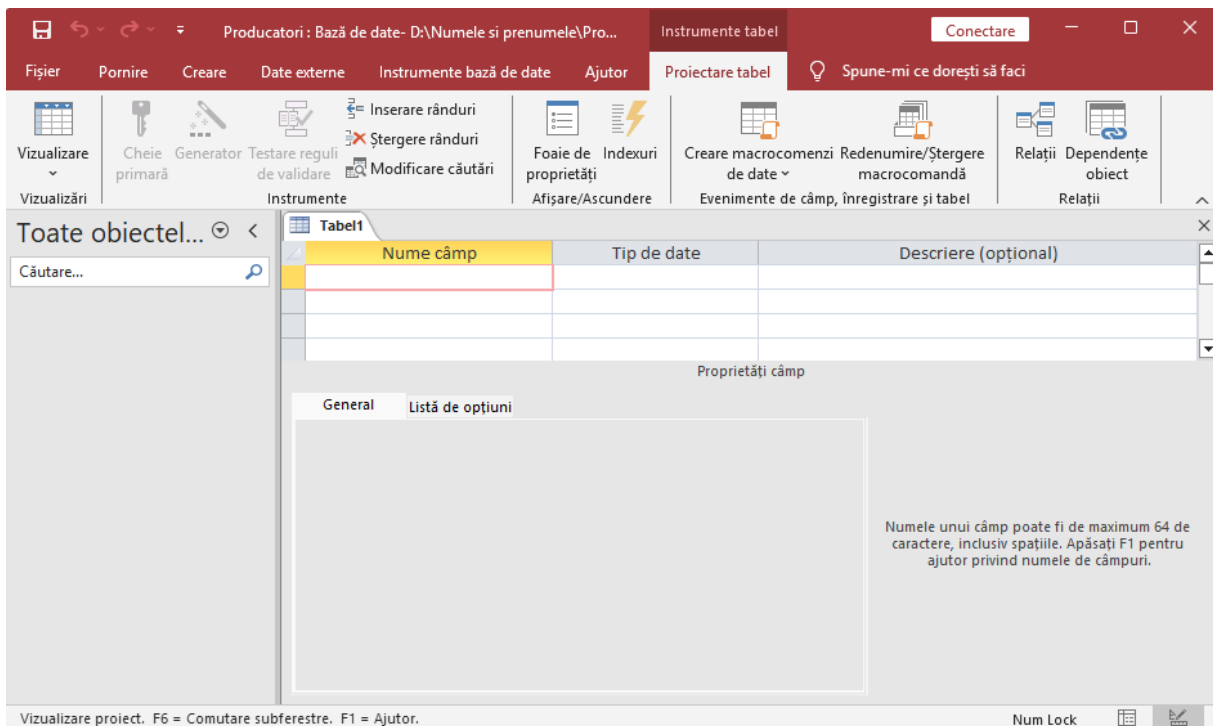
Producatori : Bază de date- D:\Numele si prenumele\Pro... Instrumente tabel Conectare

Fișier Pornire Creare Date externe Instrumente bază de date Ajutor Proiectare tabel Spune-mi ce dorești să faci

Vizualizare
Vizualizări

Cheie primară Generator Testare reguli de validare Inserare rânduri Ștergere rânduri Modificare căutări
Instrumente

Foaie de proprietăți Indexuri
Afișare/Ascundere

Creare macrocomenzi de date Redenumire/Ștergere macrocomandă
Evenimente de câmp, înregistrare și tabel

Relații Dependențe obiect
Relații

Toate obiectel...

Căutare...

Tabel1

| Nume câmp | Tip de date | Descriere (opțional) |
|---|---|---|
| | | |
| | | |
| | | |
| | | |

Proprietăți câmp

General Listă de opțiuni

Numele unui câmp poate fi de maximum 64 de caractere, inclusiv spațiile. Apăsați F1 pentru ajutor privind numele de câmpuri.

Vizualizare proiect. F6 = Comutare subferestre. F1 = Ajutor.

Num Lock